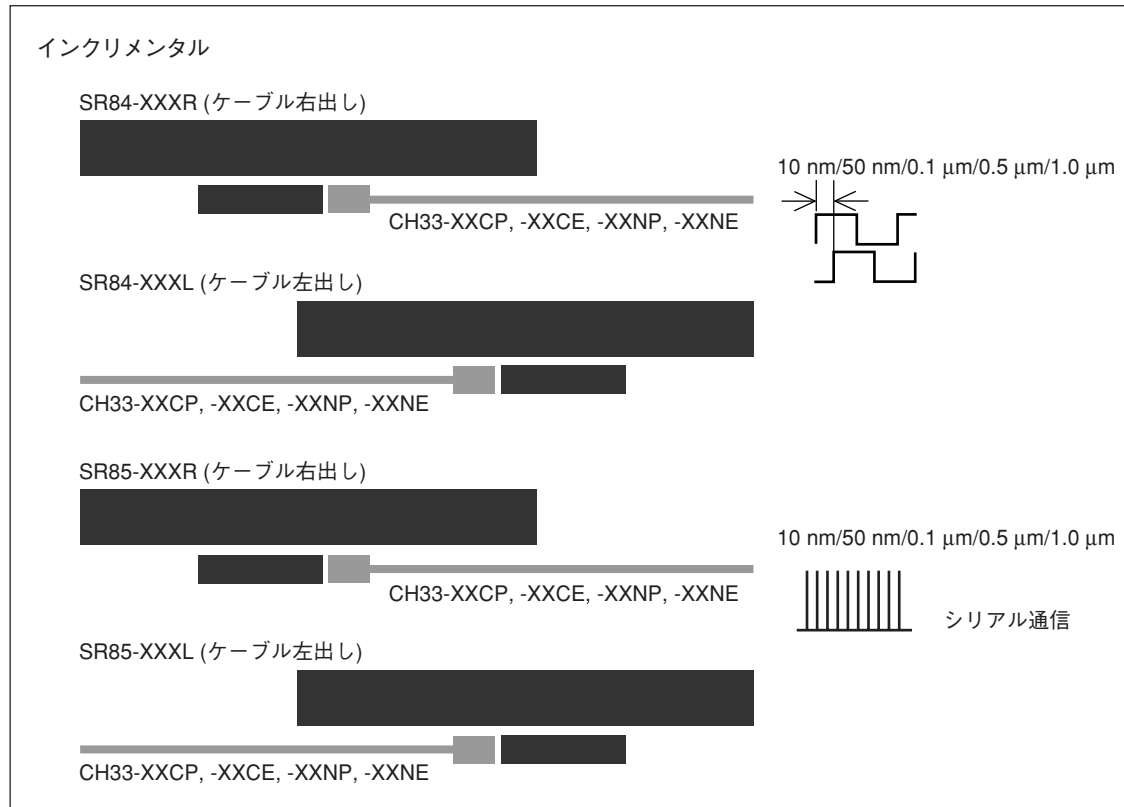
インクリメンタル

SR84-XXXR (ケーブル右出し)

CH33-XXCP, -XXCE, -XXNP, -XXNE

10 nm/50 nm/0.1 μm/0.5 μm/1.0 μm

SR84-XXXL (ケーブル左出し)

CH33-XXCP, -XXCE, -XXNP, -XXNE

SR85-XXXR (ケーブル右出し)

CH33-XXCP, -XXCE, -XXNP, -XXNE

10 nm/50 nm/0.1 μm/0.5 μm/1.0 μm

シリアル通信

SR85-XXXL (ケーブル左出し)

CH33-XXCP, -XXCE, -XXNP, -XXNE